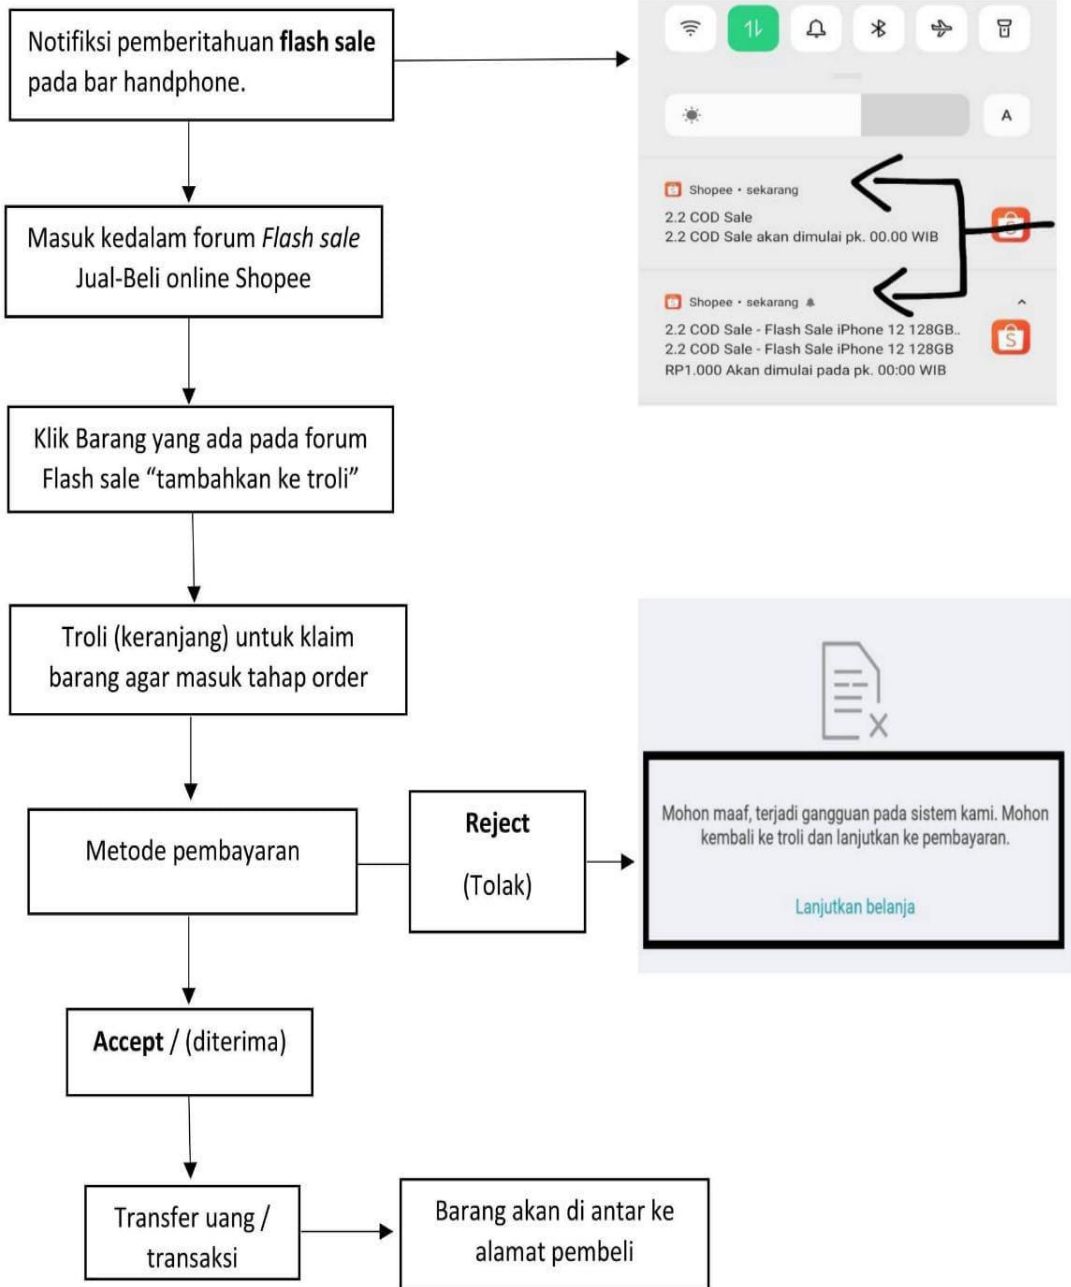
Notifiksi pemberitahuan **flash sale** pada bar handphone.

A

Shopee • sekarang
2.2 COD Sale
2.2 COD Sale akan dimulai pk. 00.00 WIB

Shopee • sekarang
2.2 COD Sale - Flash Sale iPhone 12 128GB..
2.2 COD Sale - Flash Sale iPhone 12 128GB
RP1.000 Akan dimulai pada pk. 00:00 WIB

Masuk kedalam forum *Flash sale* Jual-Beli online Shopee

Klik Barang yang ada pada forum Flash sale "tambahkan ke troli"

Troli (keranjang) untuk klaim barang agar masuk tahap order

Metode pembayaran

**Reject**

(Tolak)

Mohon maaf, terjadi gangguan pada sistem kami. Mohon kembali ke troli dan lanjutkan ke pembayaran.

Lanjutkan belanja

**Accept** / (diterima)

Transfer uang / transaksi

Barang akan di antar ke alamat pembeli